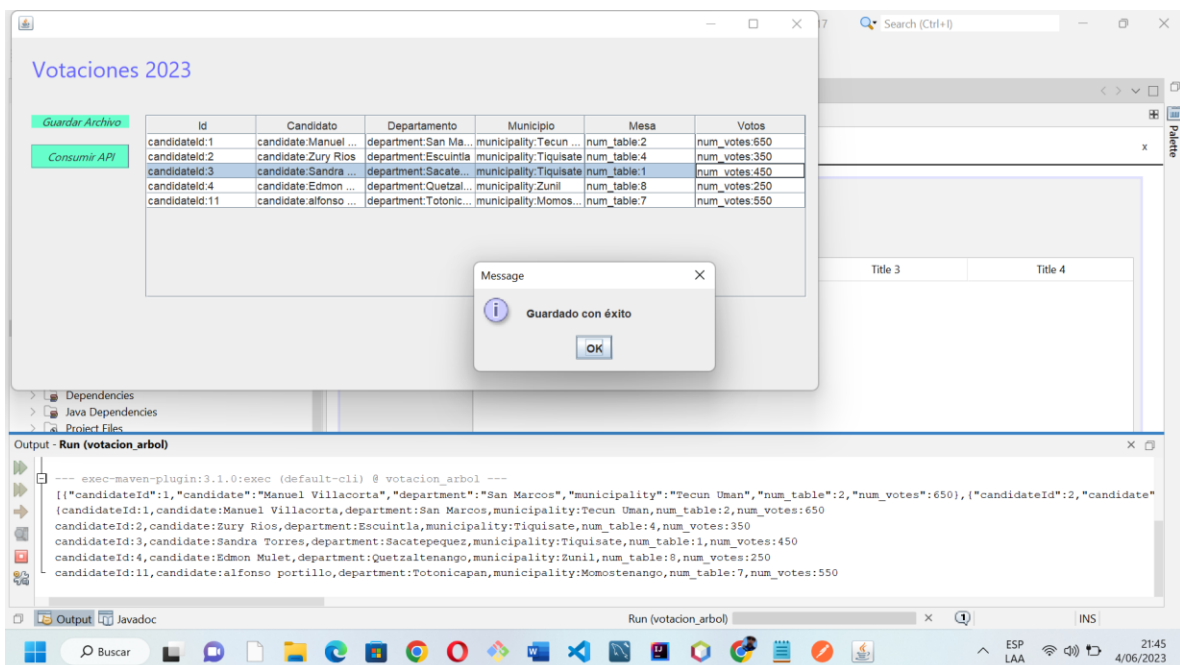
Votaciones 2023

Guardar Archivo

Consumir API

| Id | Candidato | Departamento | Municipio | Mesa | Votos |
|---|---|---|---|---|---|
| candidateId:1 | candidate:Manuel ... | department:San Ma... | municipality:Tecun ... | num_table:2 | num_votes:650 |
| candidateId:2 | candidate:Zury Rios | department:Escuintla | municipality:Tiquisate | num_table:4 | num_votes:350 |
| candidateId:3 | candidate:Sandra ... | department:Sacate... | municipality:Tiquisate | num_table:1 | num_votes:450 |
| candidateId:4 | candidate:Edmon ... | department:Quetzal... | municipality:Zunil | num_table:8 | num_votes:250 |
| candidateId:11 | candidate:alfonso ... | department:Totonic... | municipality:Momos... | num_table:7 | num_votes:550 |

Message

Guardado con éxito

OK

Search (Ctrl+I)

Palette

Title 3

Title 4

Dependencies

Java Dependencies

Project Files

Output - Run (votacion_arbol)

--- exec-maven-plugin:3.1.0:exec (default-cli) @ votacion_arbol ---
[{"candidateId":1,"candidate":"Manuel Villacorta","department":"San Marcos","municipality":"Tecun Uman","num_table":2,"num_votes":650},{"candidateId":2,"candidate"
{candidateId:1,candidate:Manuel Villacorta,department:San Marcos,municipality:Tecun Uman,num_table:2,num_votes:650
candidateId:2,candidate:Zury Rios,department:Escuintla,municipality:Tiquisate,num_table:4,num_votes:350
candidateId:3,candidate:Sandra Torres,department:Sacatepequez,municipality:Tiquisate,num_table:1,num_votes:450
candidateId:4,candidate:Edmon Mulet,department:Quetzaltenango,municipality:Zunil,num_table:8,num_votes:250
candidateId:11,candidate:alfonso portillo,department:Totonicapan,municipality:Momostenango,num_table:7,num_votes:550

Output Javadoc

Run (votacion_arbol)

INS

Buscar

ESP LAA

21:45
4/06/2023